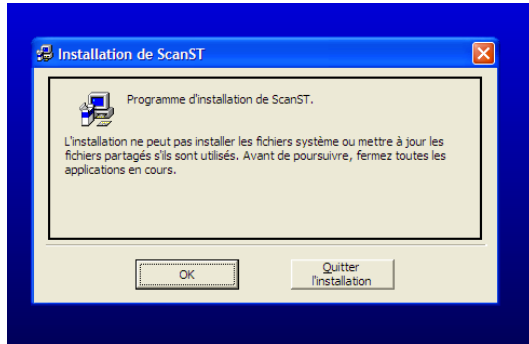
Installation de ScanST

Programme d'installation de ScanST.

L'installation ne peut pas installer les fichiers système ou mettre à jour les fichiers partagés s'ils sont utilisés. Avant de poursuivre, fermez toutes les applications en cours.

OK

Quitter l'installation